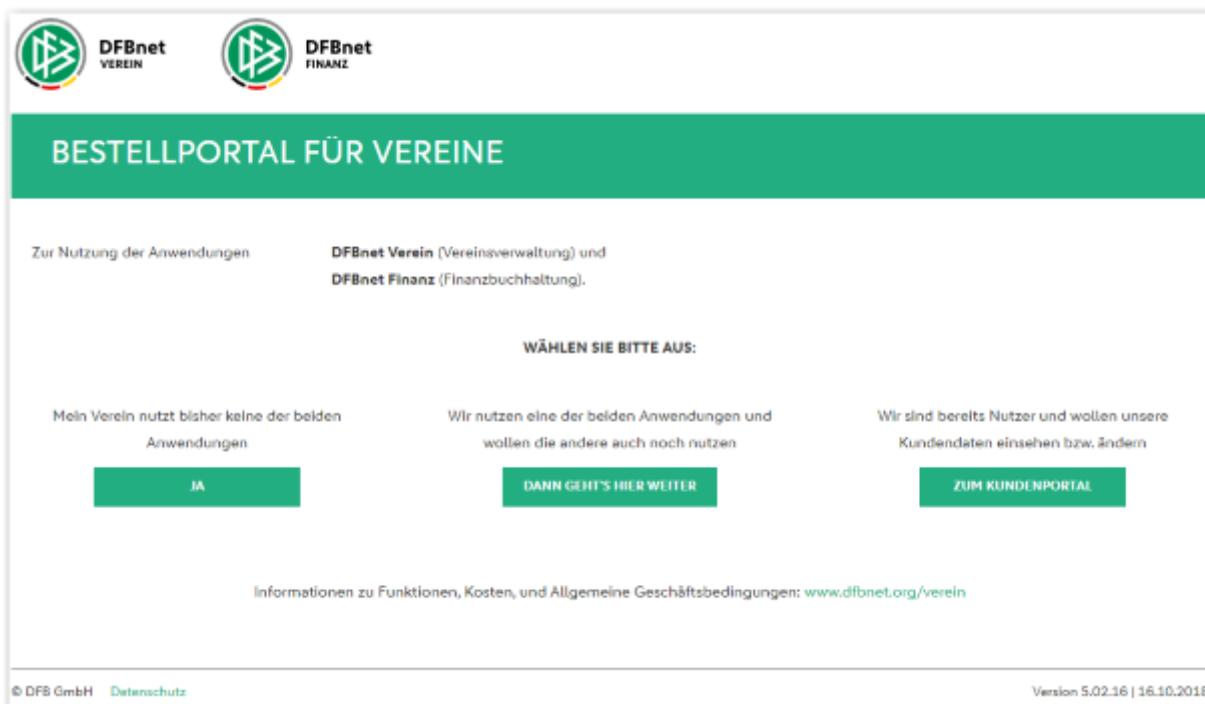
DFB

DFBnet
VEREIN

DFB

DFBnet
FINANZ

BESTELLPORTAL FÜR VEREINE

Zur Nutzung der Anwendungen

**DFBnet Verein** (Vereinsverwaltung) und
**DFBnet Finanz** (Finanzbuchhaltung).

WÄHLEN SIE BITTE AUS:

Mein Verein nutzt bisher keine der beiden Anwendungen

JA

Wir nutzen eine der beiden Anwendungen und wollen die andere auch noch nutzen

DANN GEHT'S HIER WEITER

Wir sind bereits Nutzer und wollen unsere Kundendaten einsehen bzw. ändern

ZUM KUNDENPORTAL

Informationen zu Funktionen, Kosten, und Allgemeine Geschäftsbedingungen: www.dfbnet.org/verein

© DFB GmbH Datenschutz

Version 5.02.16 | 16.10.2018